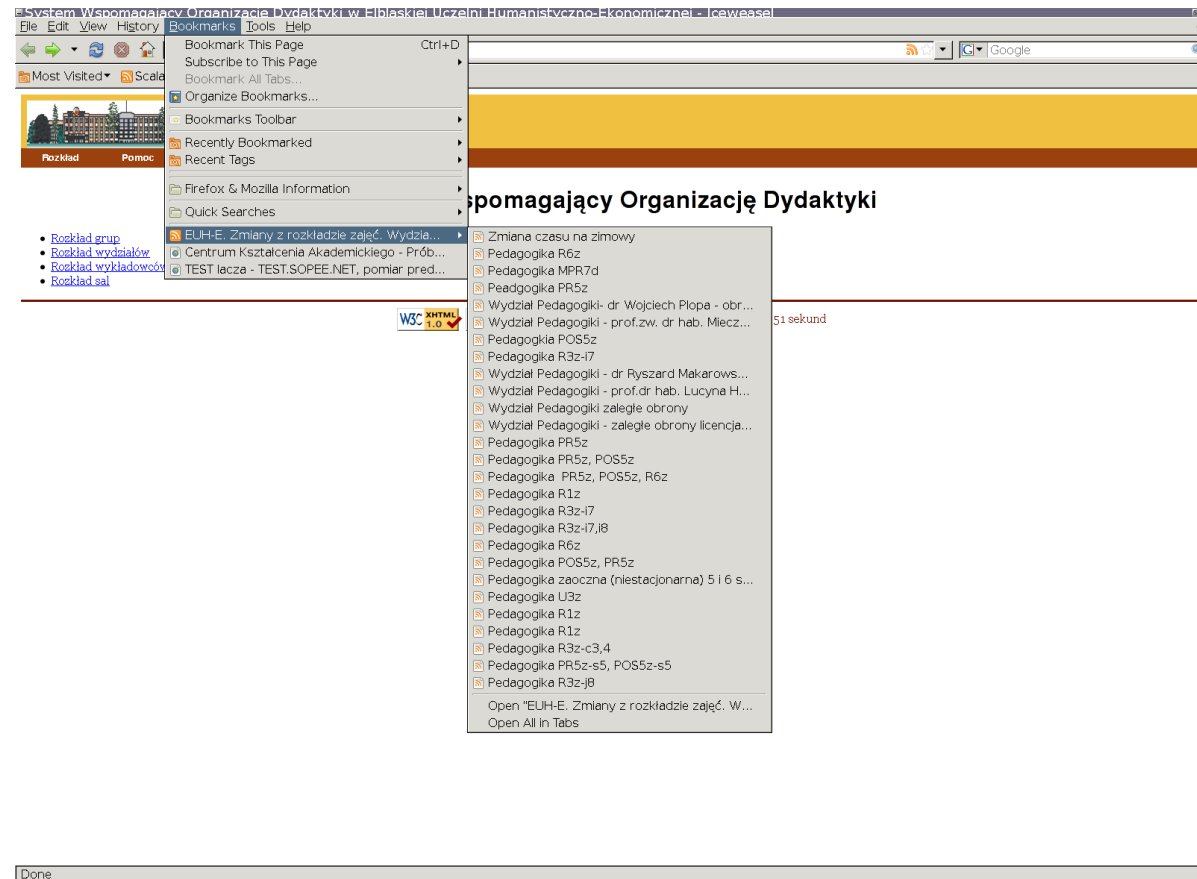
System Wspomagający Organizację Dydaktyki w Elbląskiej Uczelni Humanistyczno-Ekonomicznej - Iceweasel
File Edit View History Bookmarks Tools Help
Google
Most Visited▾ Scala

Rozkład Pomoc

spomagający Organizację Dydaktyki

- Rozkład grup
- Rozkład wydziałów
- Rozkład wykładowców
- Rozkład sal

W3C XHTML 1.0

51 sekund

Bookmark This Page Ctrl+D
Subscribe to This Page
Bookmark All Tabs...
Organize Bookmarks...
Bookmarks Toolbar
Recently Bookmarked
Recent Tags
Firefox & Mozilla Information
Quick Searches
EUH-E. Zmiany z rozkładzie zajęć. Wydzia...
Centrum Kształcenia Akademickiego - Prób...
TEST lacza - TEST.SOPEE.NET, pomiar pred...

Zmiana czasu na zimowy
Pedagogika R6z
Pedagogika MPR7d
Peadgogika PR5z
Wydział Pedagogiki- dr Wojciech Plopa - obr...
Wydział Pedagogiki - prof.zw. dr hab. Miecz...
Pedagogika POS5z
Pedagogika R3z-i7
Wydział Pedagogiki - dr Ryszard Makarows...
Wydział Pedagogiki - prof.dr hab. Lucyna H...
Wydział Pedagogiki zaległe obrony
Wydział Pedagogiki - zaległe obrony licencja...
Pedagogika PR5z
Pedagogika PR5z, POS5z
Pedagogika PR5z, POS5z, R6z
Pedagogika R1z
Pedagogika R3z-i7
Pedagogika R3z-i7,i8
Pedagogika R6z
Pedagogika POS5z, PR5z
Pedagogika zaoczna (niestacjonarna) 5 i 6 s...
Pedagogika U3z
Pedagogika R1z
Pedagogika R1z
Pedagogika R3z-c3,4
Pedagogika PR5z-s5, POS5z-s5
Pedagogika R3z-j8
Open "EUH-E. Zmiany z rozkładzie zajęć. W...
Open All in Tabs

Done